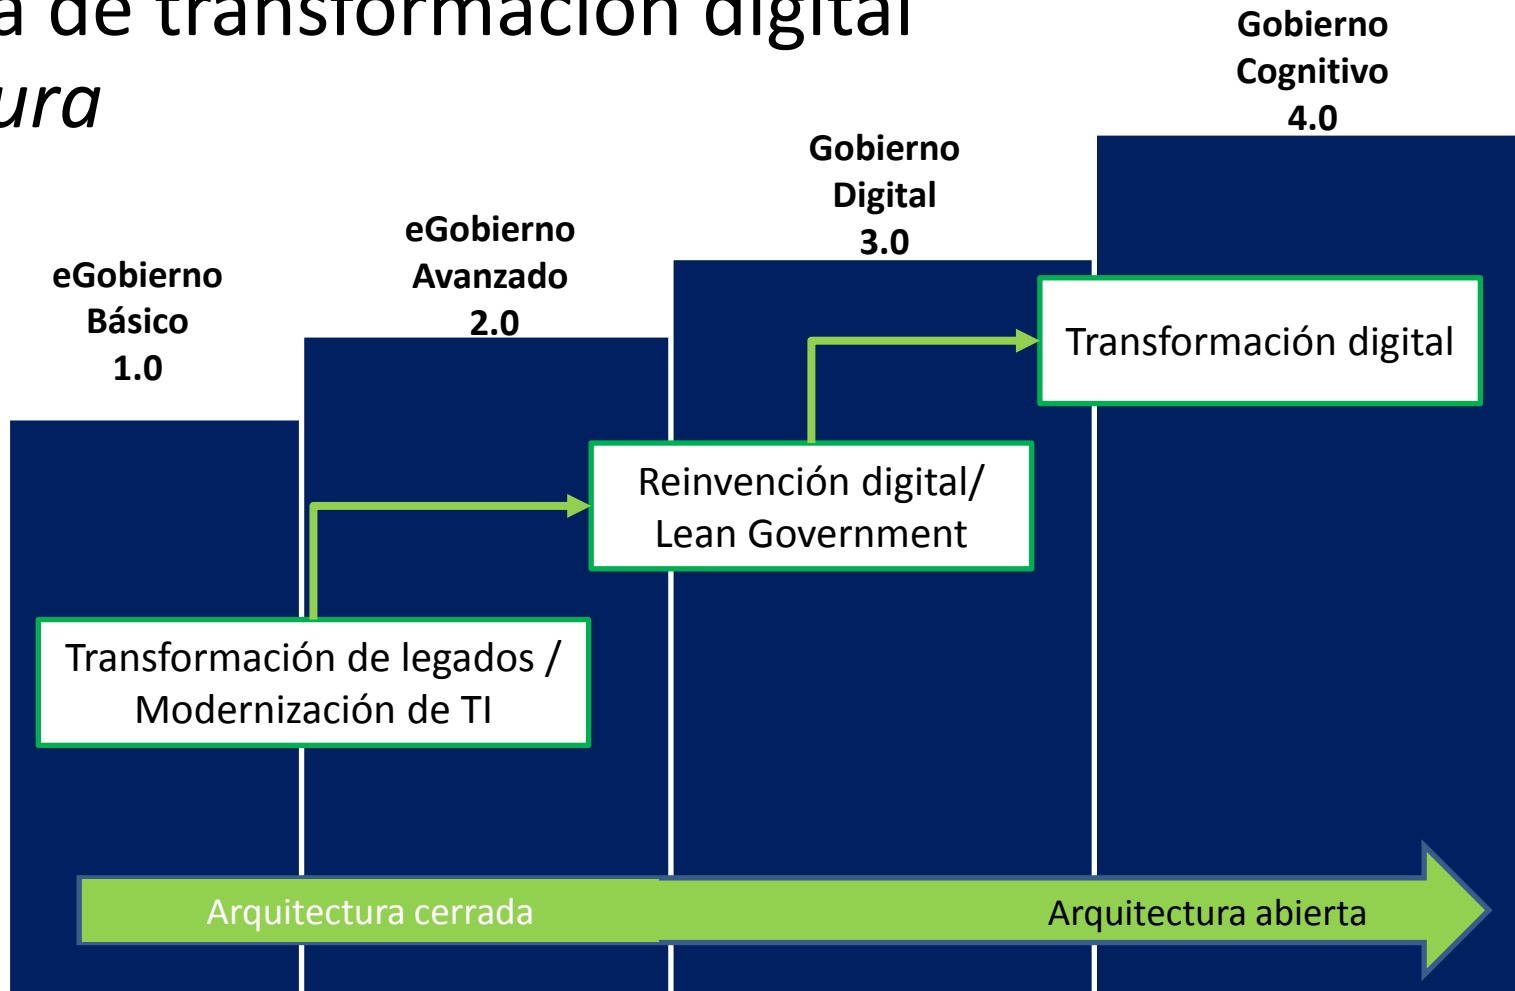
a de transformación digital
ura

Gobierno Cognitivo 4.0

Gobierno Digital 3.0

eGobierno Avanzado 2.0

eGobierno Básico 1.0

Transformación digital

Reinvención digital/ Lean Government

Transformación de legados / Modernización de TI

Arquitectura cerrada

Arquitectura abierta